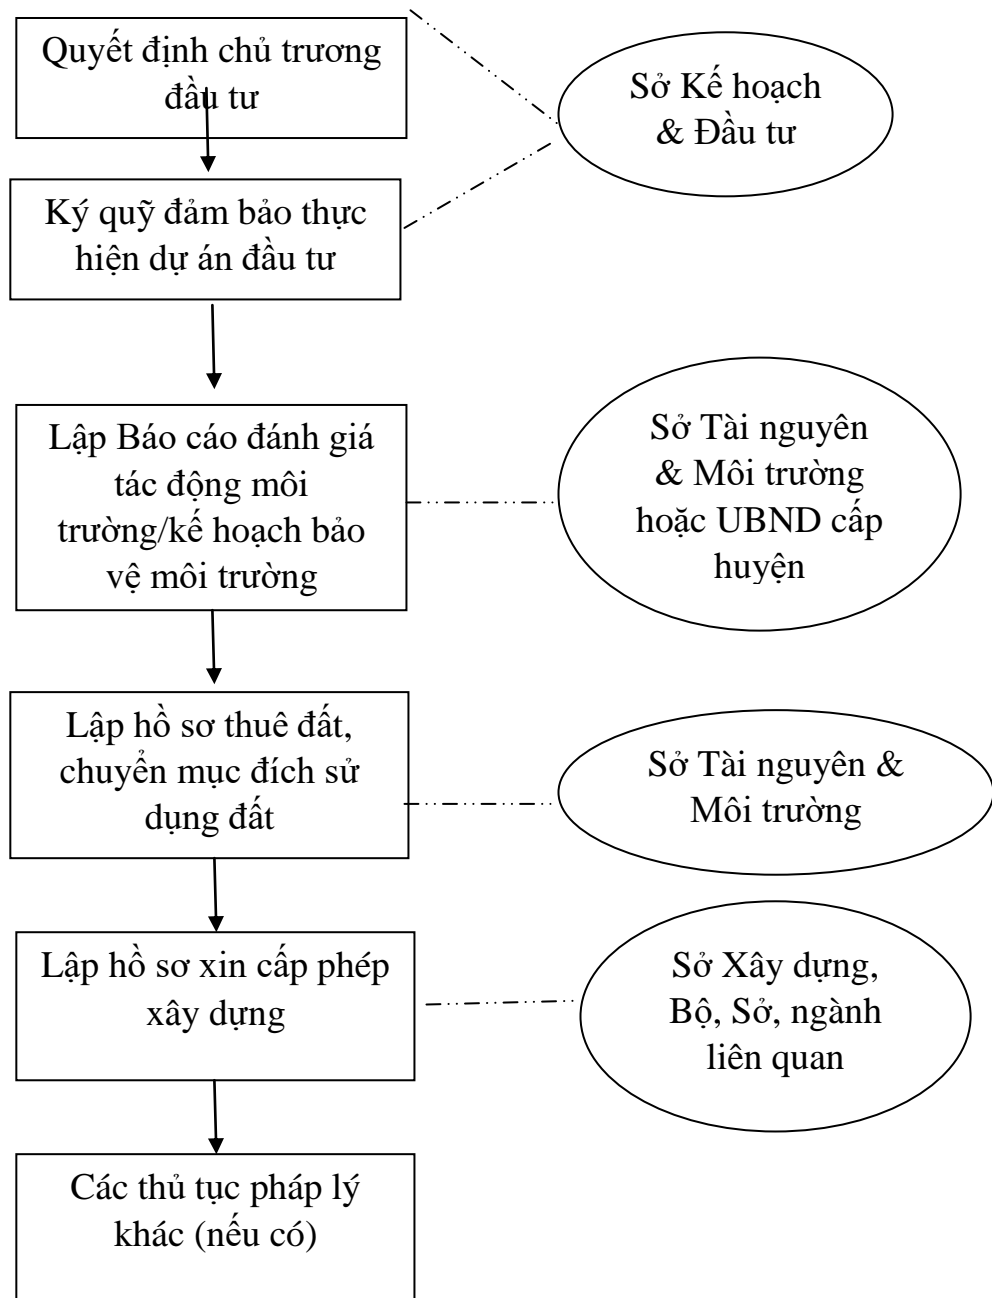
Quyết định chủ trương đầu tư

Sở Kế hoạch & Đầu tư

Ký quỹ đảm bảo thực hiện dự án đầu tư

Lập Báo cáo đánh giá tác động môi trường/kế hoạch bảo vệ môi trường

Sở Tài nguyên & Môi trường hoặc UBND cấp huyện

Lập hồ sơ thuê đất, chuyển mục đích sử dụng đất

Sở Tài nguyên & Môi trường

Lập hồ sơ xin cấp phép xây dựng

Sở Xây dựng, Bộ, Sở, ngành liên quan

Các thủ tục pháp lý khác (nếu có)